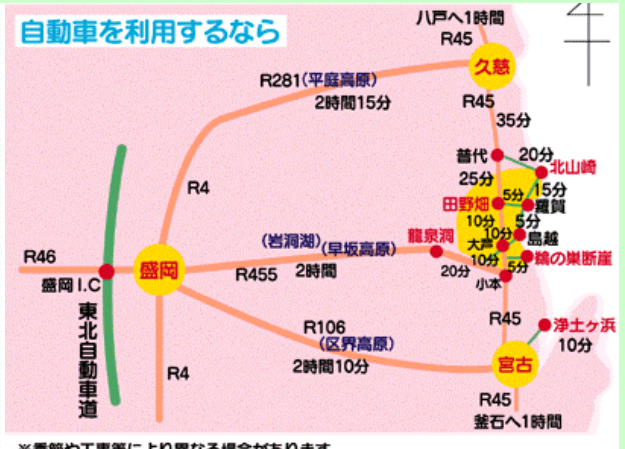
自動車を利用するなら

八戸へ1時間
R45
久慈
R281（平庭高原）
2時間15分
R45
35分
普代
20分
北山崎
25分
5分
15分
田野畑
羅賀
10分
5分
島越
大芦
10分
10分
鵜の巣断崖
5分
小本
20分
龍泉洞
R4
R46
盛岡
（岩洞湖）（早坂高原）
R455
2時間
盛岡 I.C
東北自動車道
R106
（区界高原）
2時間10分
R45
浄土ヶ浜
10分
宮古
R4
R45
釜石へ1時間
※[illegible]